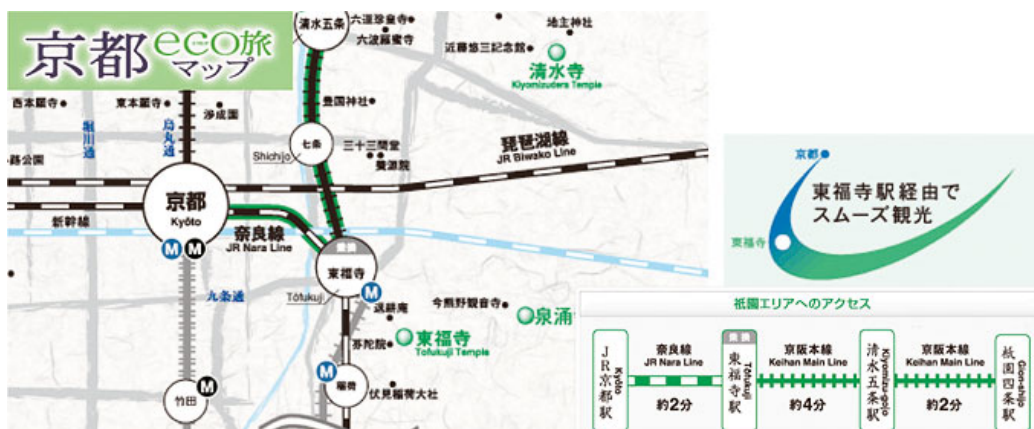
京都 eco旅 マップ

清水五条
六道珍皇寺
六波羅蜜寺
地主神社
近藤悠三記念館
清水寺
Kiyomizudera Temple
西本願寺
東本願寺
渉成園
堀川通
烏丸通
豊国神社
七条
Shichijo
三十三間堂
養源院
琵琶湖線
JR Biwako Line
路公園
京都
Kyōto
新幹線
奈良線
JR Nara Line
東福寺
九条通
Tōfukuji
今熊野観音寺
泉涌
東福寺
Tofukuji Temple
芬陀院
竹田
伏見稲荷大社

京都
東福寺駅経由で
スムーズ観光
東福寺

祇園エリアへのアクセス
| JR京都駅 Kyoto | 奈良線 JR Nara Line 約2分 | 東福寺駅 Tōfukuji | 京阪本線 Keihan Main Line 約4分 | 清水五条駅 Kiyomizu-gojo | 京阪本線 Keihan Main Line 約2分 | 祇園四条駅 Gion-shijo |
|---|---|---|---|---|---|---|